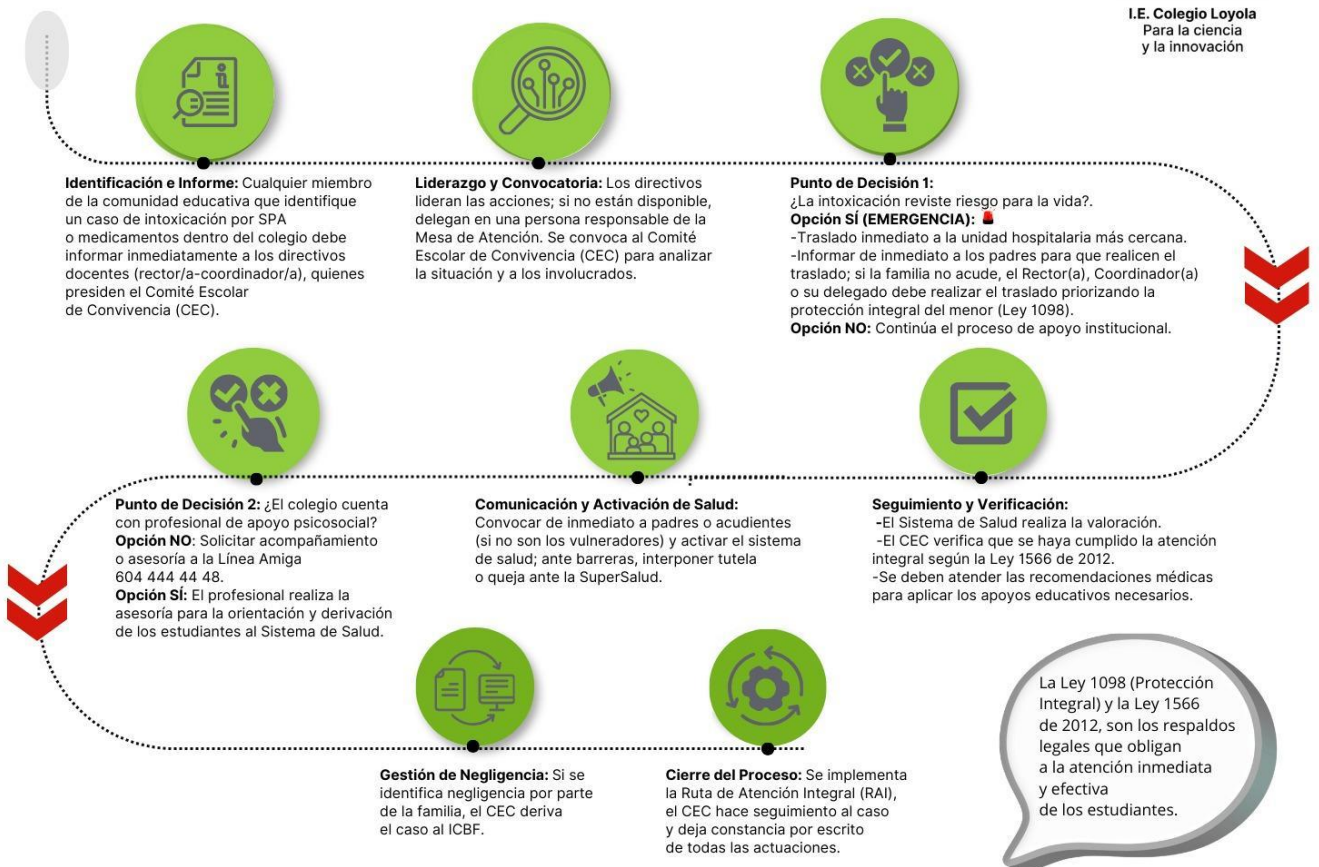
I.E. Colegio Loyola
Para la ciencia
y la innovación

**Identificación e Informe:** Cualquier miembro de la comunidad educativa que identifique un caso de intoxicación por SPA o medicamentos dentro del colegio debe informar inmediatamente a los directivos docentes (rector/a-coordinador/a), quienes presiden el Comité Escolar de Convivencia (CEC).

**Liderazgo y Convocatoria:** Los directivos lideran las acciones; si no están disponible, delegan en una persona responsable de la Mesa de Atención. Se convoca al Comité Escolar de Convivencia (CEC) para analizar la situación y a los involucrados.

**Punto de Decisión 1:**
¿La intoxicación reviste riesgo para la vida?.
**Opción SÍ (EMERGENCIA):**
-Traslado inmediato a la unidad hospitalaria más cercana.
-Informar de inmediato a los padres para que realicen el traslado; si la familia no acude, el Rector(a), Coordinador(a) o su delegado debe realizar el traslado priorizando la protección integral del menor (Ley 1098).
**Opción NO:** Continúa el proceso de apoyo institucional.

**Punto de Decisión 2:** ¿El colegio cuenta con profesional de apoyo psicosocial?
**Opción NO**: Solicitar acompañamiento o asesoría a la Línea Amiga 604 444 44 48.
**Opción SÍ:** El profesional realiza la asesoría para la orientación y derivación de los estudiantes al Sistema de Salud.

**Comunicación y Activación de Salud:**
Convocar de inmediato a padres o acudientes (si no son los vulneradores) y activar el sistema de salud; ante barreras, interponer tutela o queja ante la SuperSalud.

**Seguimiento y Verificación:**
-El Sistema de Salud realiza la valoración.
-El CEC verifica que se haya cumplido la atención integral según la Ley 1566 de 2012.
-Se deben atender las recomendaciones médicas para aplicar los apoyos educativos necesarios.

**Gestión de Negligencia:** Si se identifica negligencia por parte de la familia, el CEC deriva el caso al ICBF.

**Cierre del Proceso:** Se implementa la Ruta de Atención Integral (RAI), el CEC hace seguimiento al caso y deja constancia por escrito de todas las actuaciones.

La Ley 1098 (Protección Integral) y la Ley 1566 de 2012, son los respaldos legales que obligan a la atención inmediata y efectiva de los estudiantes.